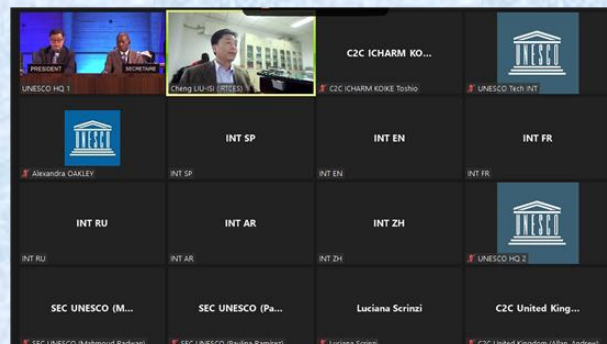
PRESIDENT
SECRETAIRE
UNESCO HQ 1
Cheng LIU-ISI (RTCES)
C2C ICHARM KO...
C2C ICHARM KOIKE Toshio
UNESCO
UNESCO Tech INT
UNESCO
Alexandra OAKLEY
INT SP
INT SP
INT EN
INT EN
INT FR
INT FR
INT RU
INT RU
INT AR
INT AR
INT ZH
INT ZH
UNESCO
UNESCO HQ 2
SEC UNESCO (M...
SEC UNESCO (Mahmoud Radwan)
SEC UNESCO (Pa...
SEC UNESCO (Paulina Ramirez)
Luciana Scrinzi
Luciana Scrinzi
C2C United King...
C2C United Kingdom (Allan, Andrew)